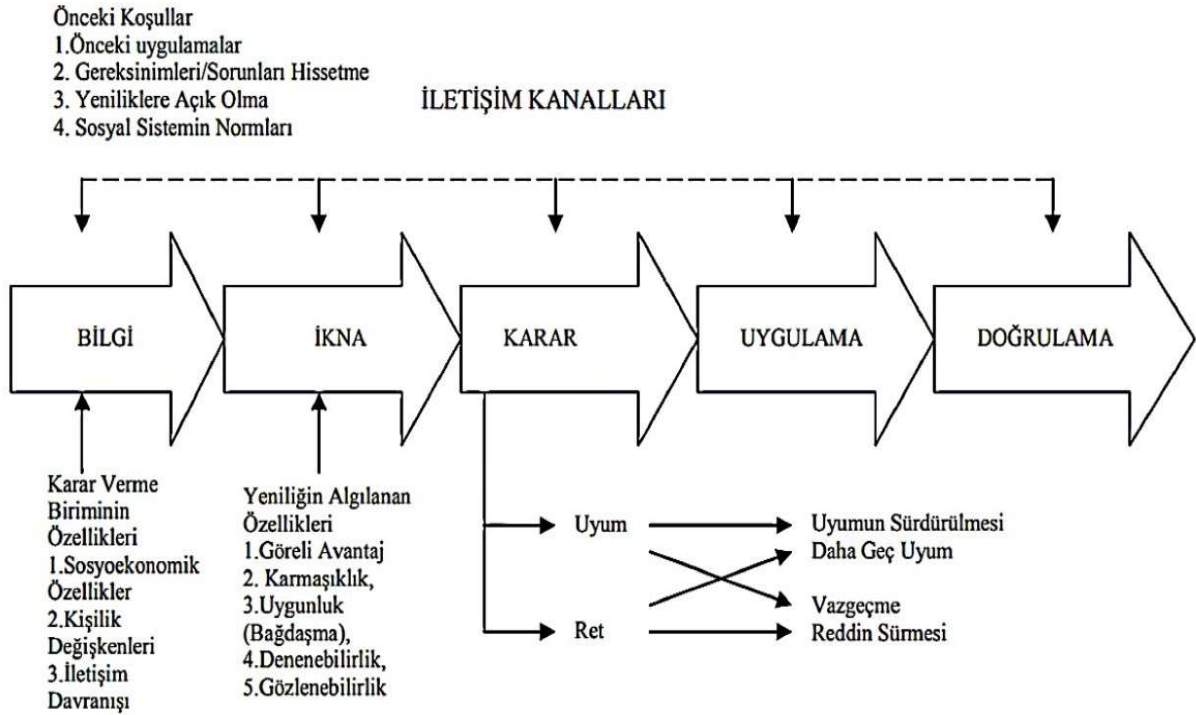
Önceki Koşullar
1.Önceki uygulamalar
2. Gereksinimleri/Sorunları Hissetme
3. Yeniliklere Açık Olma
4. Sosyal Sistemin Normları

İLETİŞİM KANALLARI

BİLGİ

İKNA

KARAR

UYGULAMA

DOĞRULAMA

Karar Verme Biriminin Özellikleri
1.Sosyoekonomik Özellikler
2.Kişilik Değişkenleri
3.İletişim Davranışı

Yeniliğin Algılanan Özellikleri
1.Göreli Avantaj
2. Karmaşıklık,
3.Uygunluk (Bağdaşma),
4.Denenebilirlik,
5.Gözlenebilirlik

Uyum

Ret

Uyumun Sürdürülmesi
Daha Geç Uyum

Vazgeçme
Reddin Sürmesi